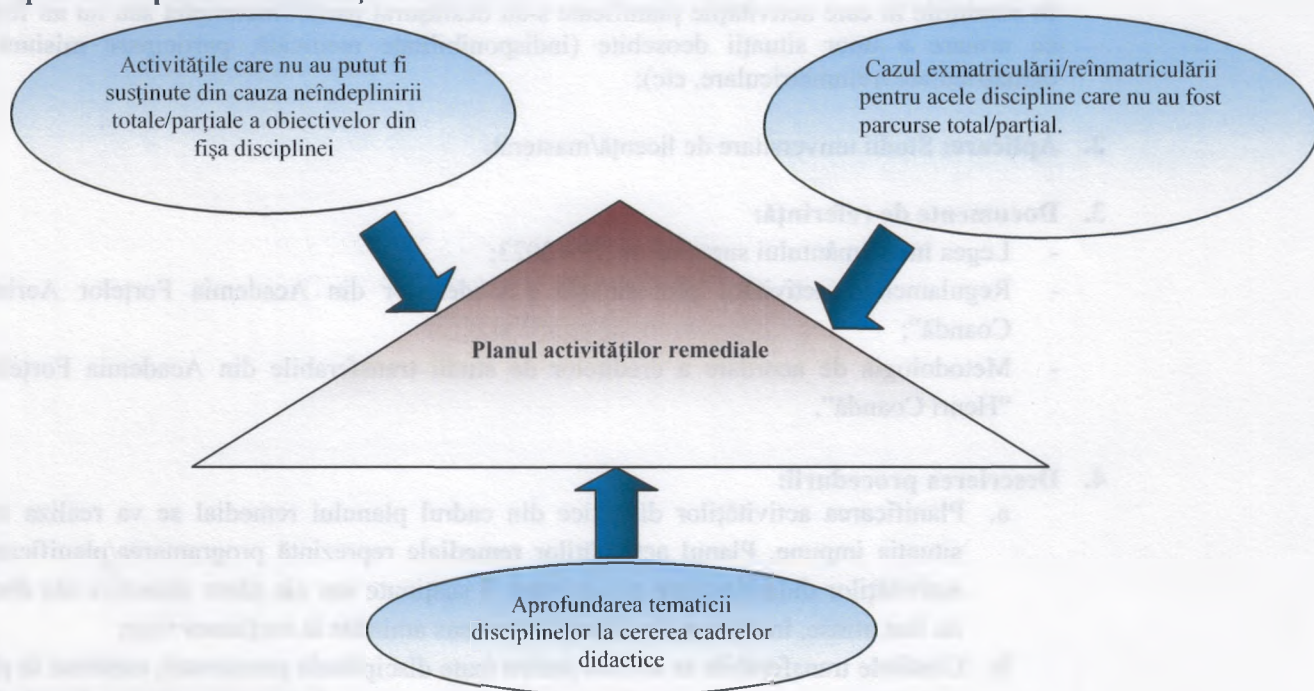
Activităţile care nu au putut fi susţinute din cauza neîndeplinirii totale/parţiale a obiectivelor din fişa disciplinei

Cazul exmatriculării/reînmatriculării pentru acele discipline care nu au fost parcurse total/parţial.

Planul activităţilor remediale

Aprofundarea tematicii disciplinelor la cererea cadrelor didactice